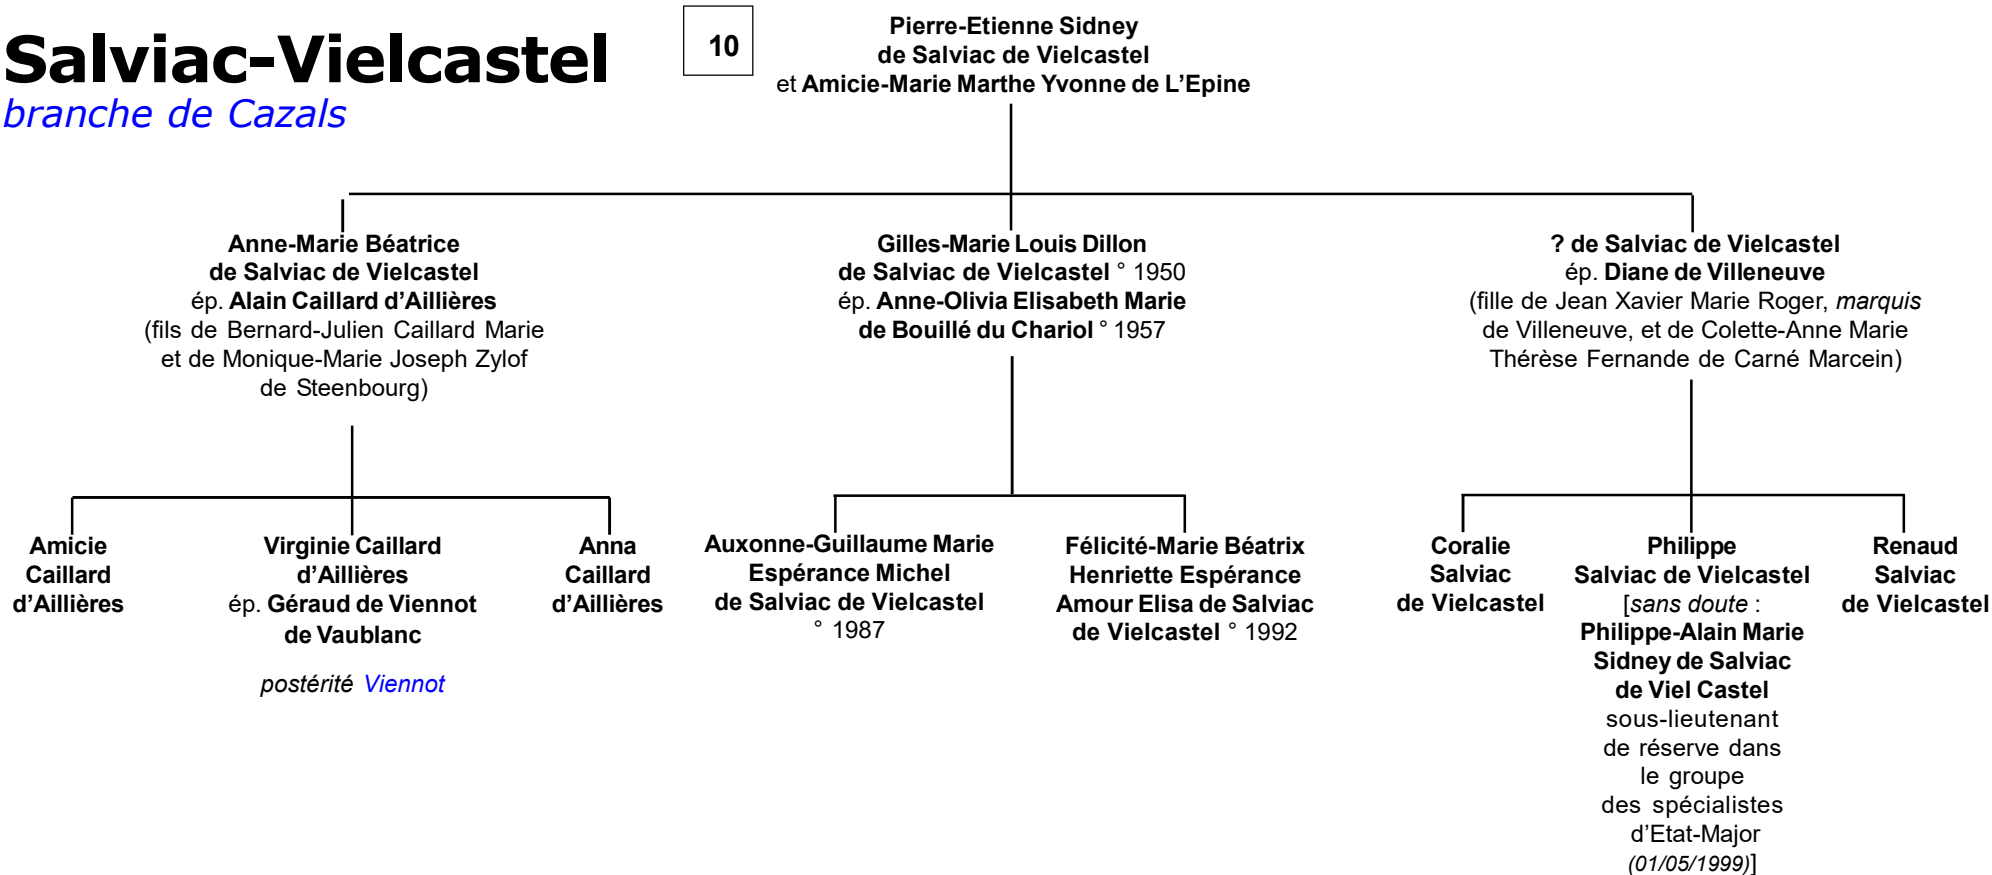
Salviac-Vielcastel
branche de Cazals

10

Pierre-Etienne Sidney de Salviac de Vielcastel et Amicie-Marie Marthe Yvonne de L'Epine

Anne-Marie Béatrice de Salviac de Vielcastel ép. Alain Caillard d'Aillières (fils de Bernard-Julien Caillard Marie et de Monique-Marie Joseph Zylof de Steenbourg)

Gilles-Marie Louis Dillon de Salviac de Vielcastel ° 1950 ép. Anne-Olivia Elisabeth Marie de Bouillé du Chariol ° 1957

? de Salviac de Vielcastel ép. Diane de Villeneuve (fille de Jean Xavier Marie Roger, marquis de Villeneuve, et de Colette-Anne Marie Thérèse Fernande de Carné Marcein)

Amicie Caillard d'Aillières

Virginie Caillard d'Aillières ép. Géraud de Viennot de Vaublanc

postérité Viennot

Anna Caillard d'Aillières

Auxonne-Guillaume Marie Espérance Michel de Salviac de Vielcastel ° 1987

Félicité-Marie Béatrix Henriette Espérance Amour Elisa de Salviac de Vielcastel ° 1992

Coralie Salviac de Vielcastel

Philippe Salviac de Vielcastel [sans doute : Philippe-Alain Marie Sidney de Salviac de Viel Castel sous-lieutenant de réserve dans le groupe des spécialistes d'Etat-Major (01/05/1999)]

Renaud Salviac de Vielcastel